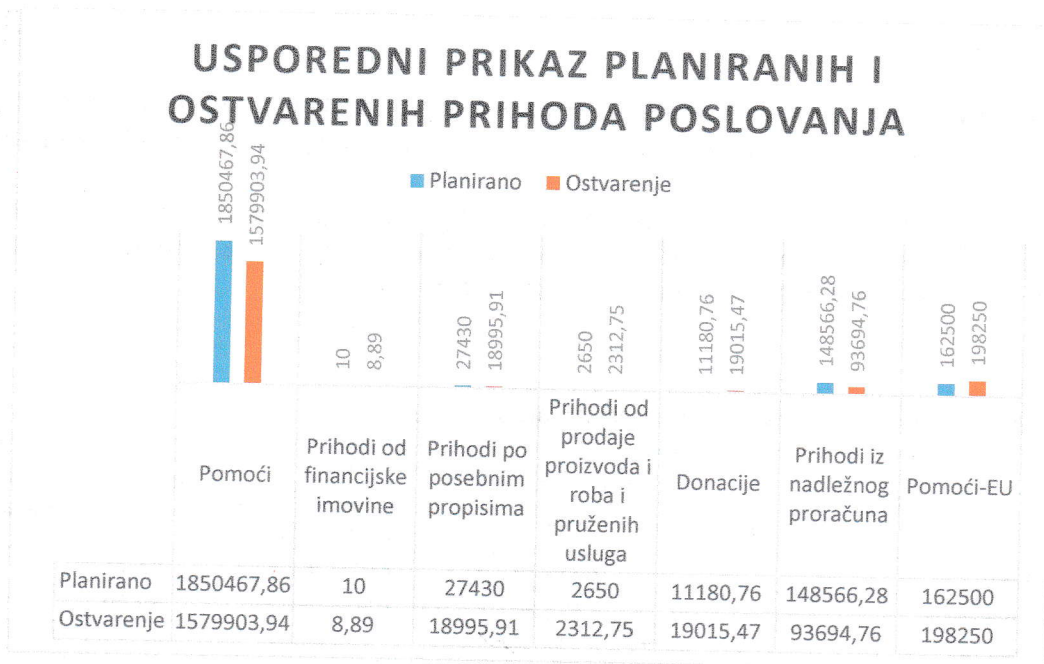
USPOREDNI PRIKAZ PLANIRANIH I OSTVARENIH PRIHODA POSLOVANJA

Planirano Ostvarenje

1850467,86 1579903,94 10 8,89 27430 18995,91 2650 2312,75 11180,76 19015,47 148566,28 93694,76 162500 198250

| | Pomoći | Prihodi od financijske imovine | Prihodi po posebnim propisima | Prihodi od prodaje proizvoda i roba i pruženih usluga | Donacije | Prihodi iz nadležnog proračuna | Pomoći-EU |
|---|---|---|---|---|---|---|---|
| Planirano | 1850467,86 | 10 | 27430 | 2650 | 11180,76 | 148566,28 | 162500 |
| Ostvarenje | 1579903,94 | 8,89 | 18995,91 | 2312,75 | 19015,47 | 93694,76 | 198250 |